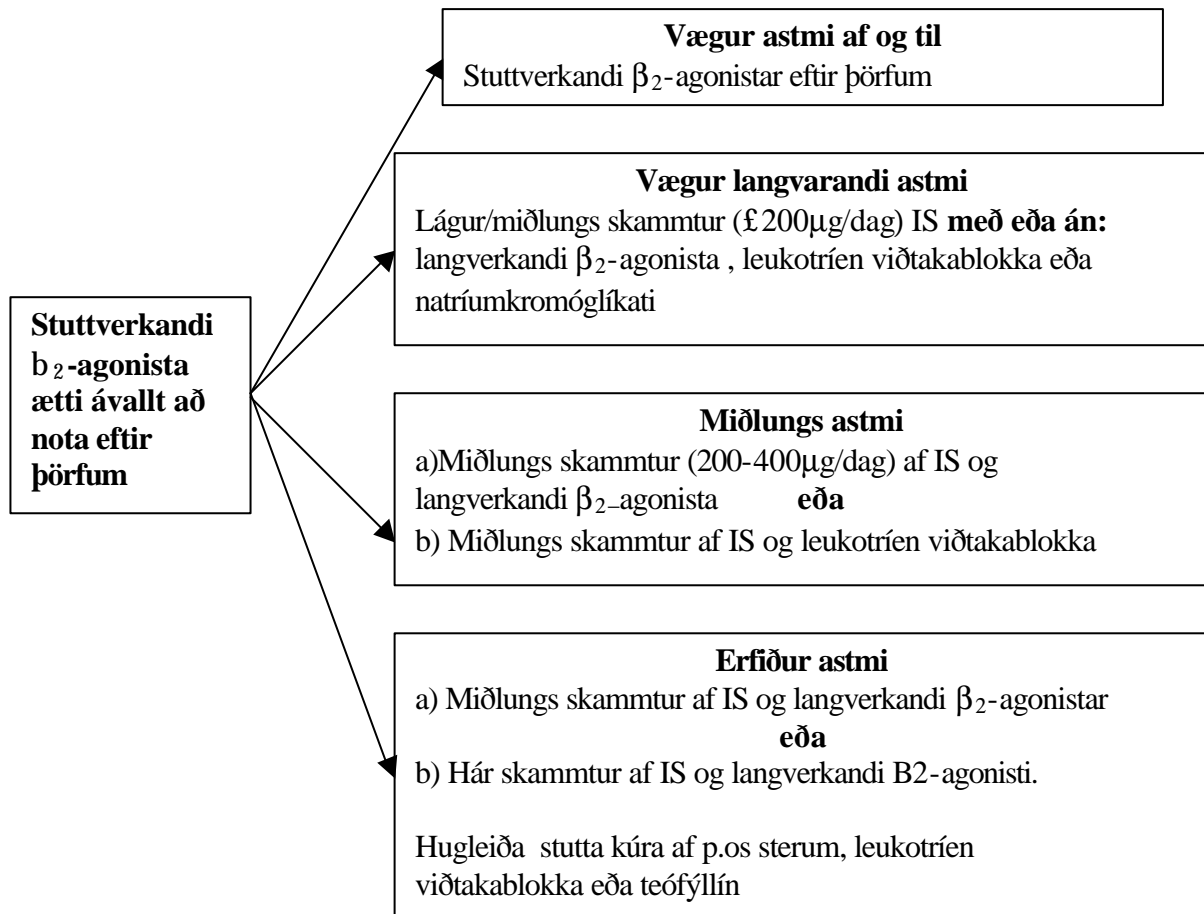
**Stuttverkandi b$_2$-agonista ætti ávallt að nota eftir þörfum**

**Vægur astmi af og til**
Stuttverkandi $\beta_2$-agonistar eftir þörfum

**Vægur langvarandi astmi**
Lágur/miðlungs skammtur (£200µg/dag) IS **með eða án:** langverkandi $\beta_2$-agonista , leukotríen viðtakablokka eða natríumkromóglíkati

**Miðlungs astmi**
a)Miðlungs skammtur (200-400µg/dag) af IS og langverkandi $\beta_2$–agonista **eða**
b) Miðlungs skammtur af IS og leukotríen viðtakablokka

**Erfiður astmi**
a) Miðlungs skammtur af IS og langverkandi $\beta_2$-agonistar
**eða**
b) Hár skammtur af IS og langverkandi B2-agonisti.

Hugleiða stutta kúra af p.os sterum, leukotríen viðtakablokka eða teófýllín